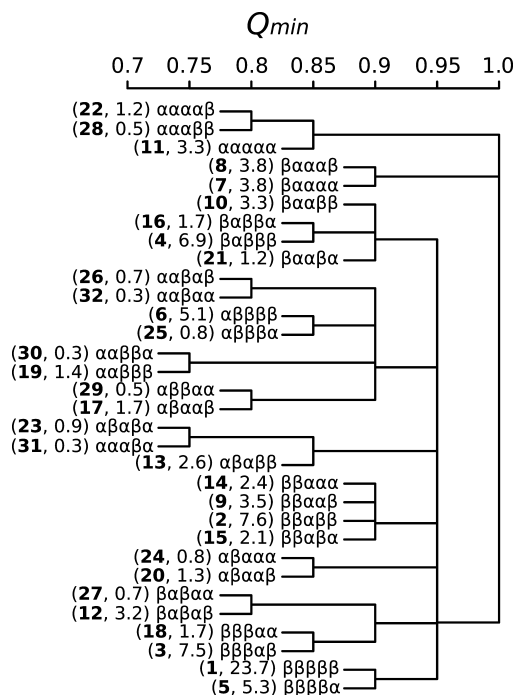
$Q_{min}$

0.7 0.75 0.8 0.85 0.9 0.95 1.0

(**22**, 1.2) ααααβ
(**28**, 0.5) αααββ
(**11**, 3.3) ααααα
(**8**, 3.8) βααβ
(**7**, 3.8) βαααα
(**10**, 3.3) βααββ
(**16**, 1.7) βαββα
(**4**, 6.9) βαβββ
(**21**, 1.2) βααβα
(**26**, 0.7) ααβαβ
(**32**, 0.3) ααβαα
(**6**, 5.1) αββββ
(**25**, 0.8) αβββα
(**30**, 0.3) ααββα
(**19**, 1.4) ααβββ
(**29**, 0.5) αββαα
(**17**, 1.7) αβααβ
(**23**, 0.9) αβαβα
(**31**, 0.3) αααβα
(**13**, 2.6) αβαββ
(**14**, 2.4) ββααα
(**9**, 3.5) ββααβ
(**2**, 7.6) ββαββ
(**15**, 2.1) ββαβα
(**24**, 0.8) αβααα
(**20**, 1.3) αβααβ
(**27**, 0.7) βαβαα
(**12**, 3.2) βαβαβ
(**18**, 1.7) βββαα
(**3**, 7.5) βββαβ
(**1**, 23.7) βββββ
(**5**, 5.3) ββββα